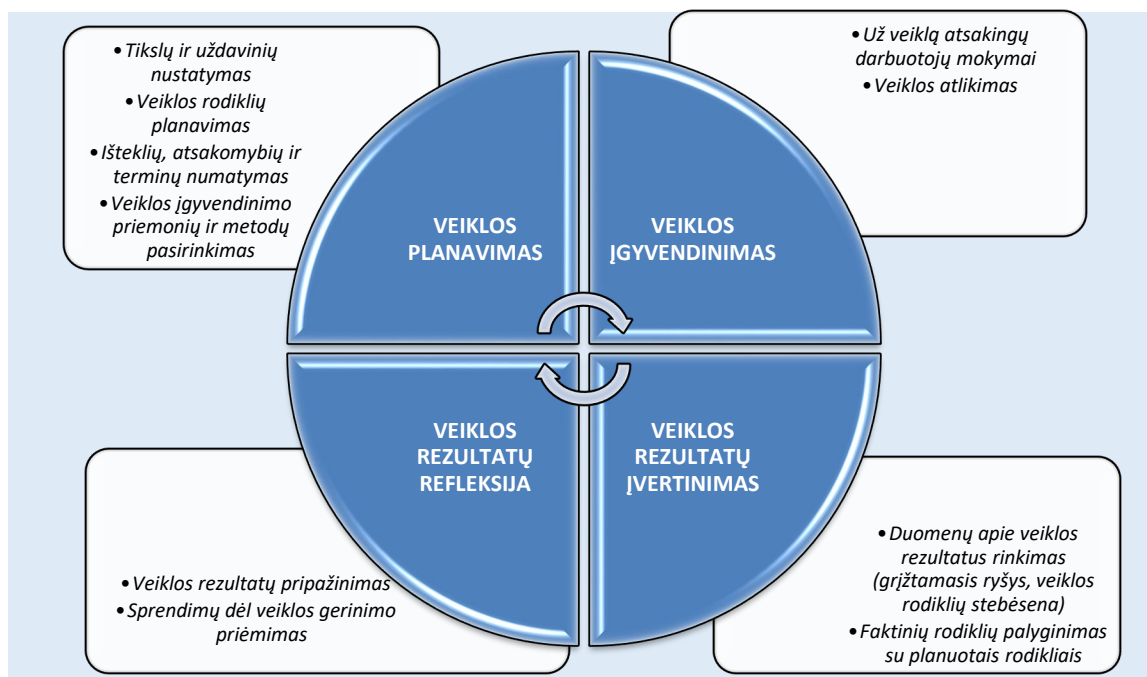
• Tikslų ir uždavinių nustatymas
• Veiklos rodiklių planavimas
• Išteklių, atsakomybių ir terminų numatymas
• Veiklos įgyvendinimo priemonių ir metodų pasirinkimas

• Už veiklą atsakingų darbuotojų mokymai
• Veiklos atlikimas

VEIKLOS PLANAVIMAS

VEIKLOS ĮGYVENDINIMAS

VEIKLOS REZULTATŲ REFLEKSIJA

VEIKLOS REZULTATŲ ĮVERTINIMAS

• Veiklos rezultatų pripažinimas
• Sprendimų dėl veiklos gerinimo priėmimas

• Duomenų apie veiklos rezultatus rinkimas (grįžtamasis ryšys, veiklos rodiklių stebėsena)
• Faktinių rodiklių palyginimas su planuotais rodikliais